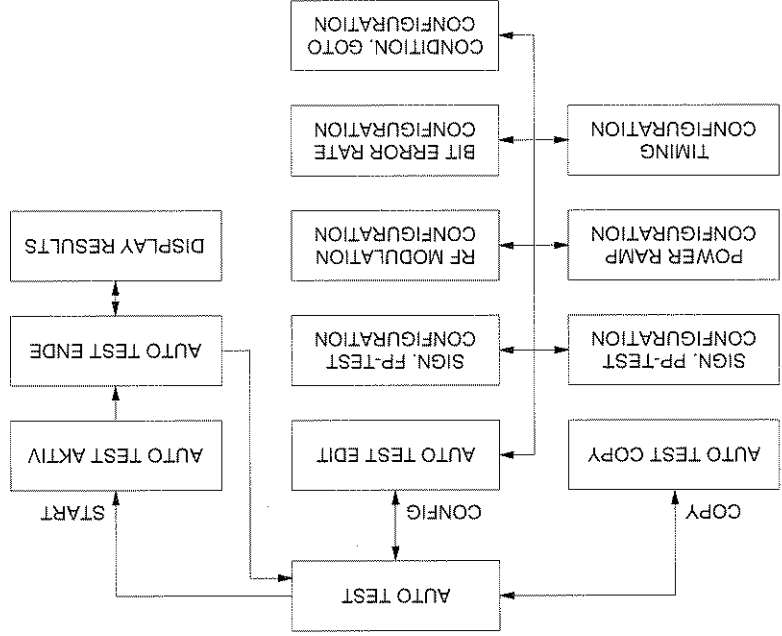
AUTO TEST

START

AUTO TEST AKTIV

AUTO TEST ENDE

DISPLAY RESULTS

CONFIG

AUTO TEST EDIT

SIGN. FP-TEST CONFIGURATION

RF MODULATION CONFIGURATION

BIT ERROR RATE CONFIGURATION

CONDITION, GOTO CONFIGURATION

COPY

AUTO TEST COPY

SIGN. PP-TEST CONFIGURATION

POWER RAMP CONFIGURATION

TIMING CONFIGURATION